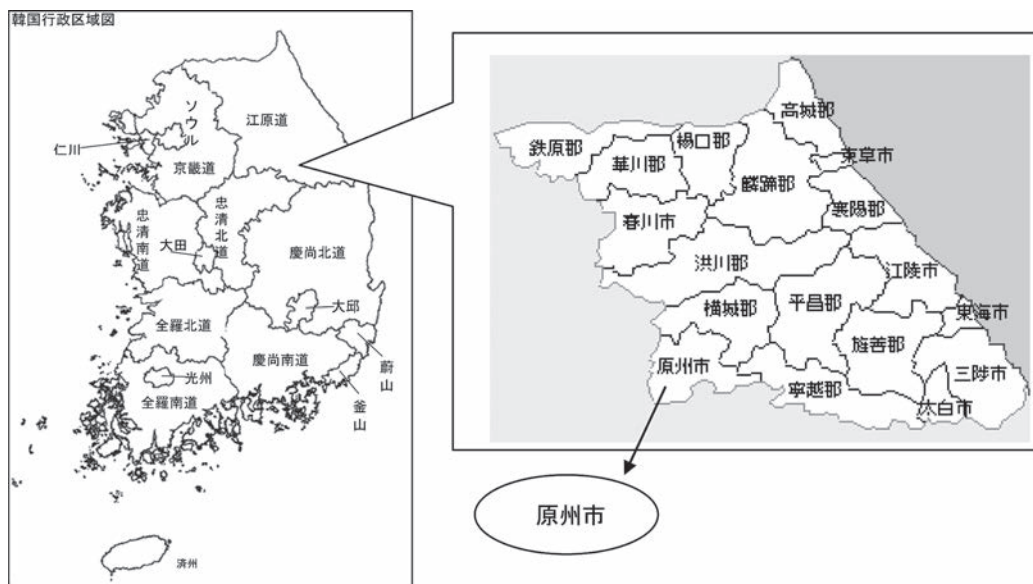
韓国行政区域図

ソウル
仁川
江原道
京畿道
忠清南道
忠清北道
大田
慶尚北道
大邱
全羅北道
慶尚南道
蔚山
光州
全羅南道
釜山
済州

鉄原郡
楊口郡
高城郡
華川郡
束草市
麟蹄郡
春川市
襄陽郡
洪川郡
江陵市
横城郡
平昌郡
東海市
旌善郡
原州市
三陟市
寧越郡
太白市

原州市